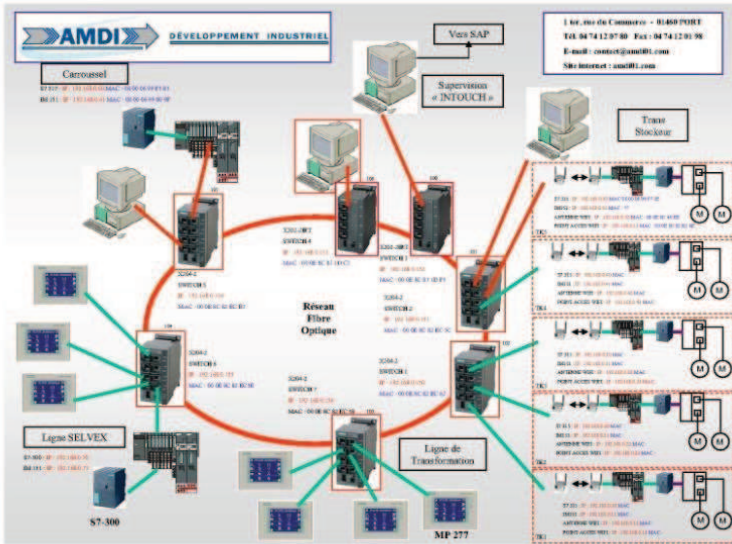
AMDI DÉVELOPPEMENT INDUSTRIEL

1 ter, rue du Commerce - 01460 PORT
Tél. 04 74 12 07 80 Fax : 04 74 12 01 98
E-mail : contact@amdi01.com
Site internet : amdi01.com

Vers SAP

Supervision « INTOUCH »

Carroussel

Trans Stockeur

Réseau Fibre Optique

Ligne SELVEX

S7-300

Ligne de Transformation

MP 277

M M M M M M M M M M

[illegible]